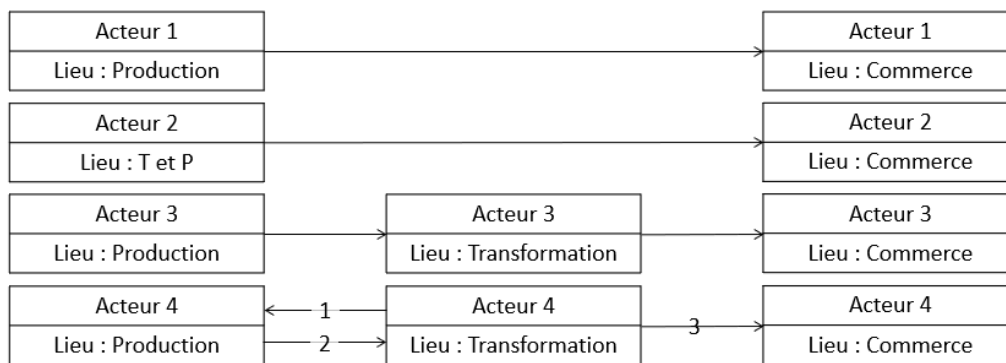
Acteur 1
Lieu : Production

Acteur 1
Lieu : Commerce

Acteur 2
Lieu : T et P

Acteur 2
Lieu : Commerce

Acteur 3
Lieu : Production

Acteur 3
Lieu : Transformation

Acteur 3
Lieu : Commerce

Acteur 4
Lieu : Production

1
2

Acteur 4
Lieu : Transformation

3

Acteur 4
Lieu : Commerce